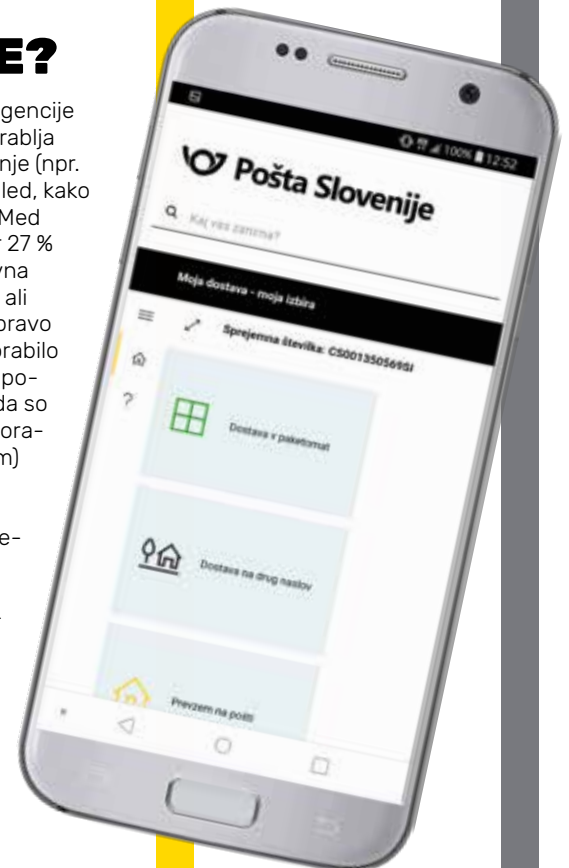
E?

gencije
rablja
nje (npr.
led, kako
Med
27 %
yna
ali
pravo
orabilo
po-
da so
ora-
m)

e-

100% 12:52

Pošta Slovenije

Kaj vas zanima?

Moja dostava - moja izbira

Sprejemna številka: CS001350569SI

Dostava v paketomat

Dostava na drug naslov

Prevzem na pošti